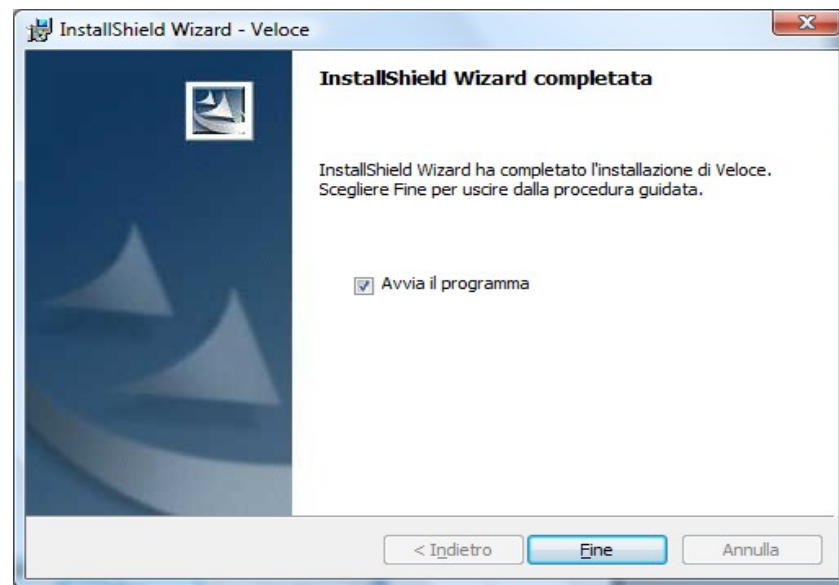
InstallShield Wizard - Veloce

InstallShield Wizard completata

InstallShield Wizard ha completato l'installazione di Veloce. Scegliere Fine per uscire dalla procedura guidata.

Avvia il programma

< Indietro

Fine

Annulla